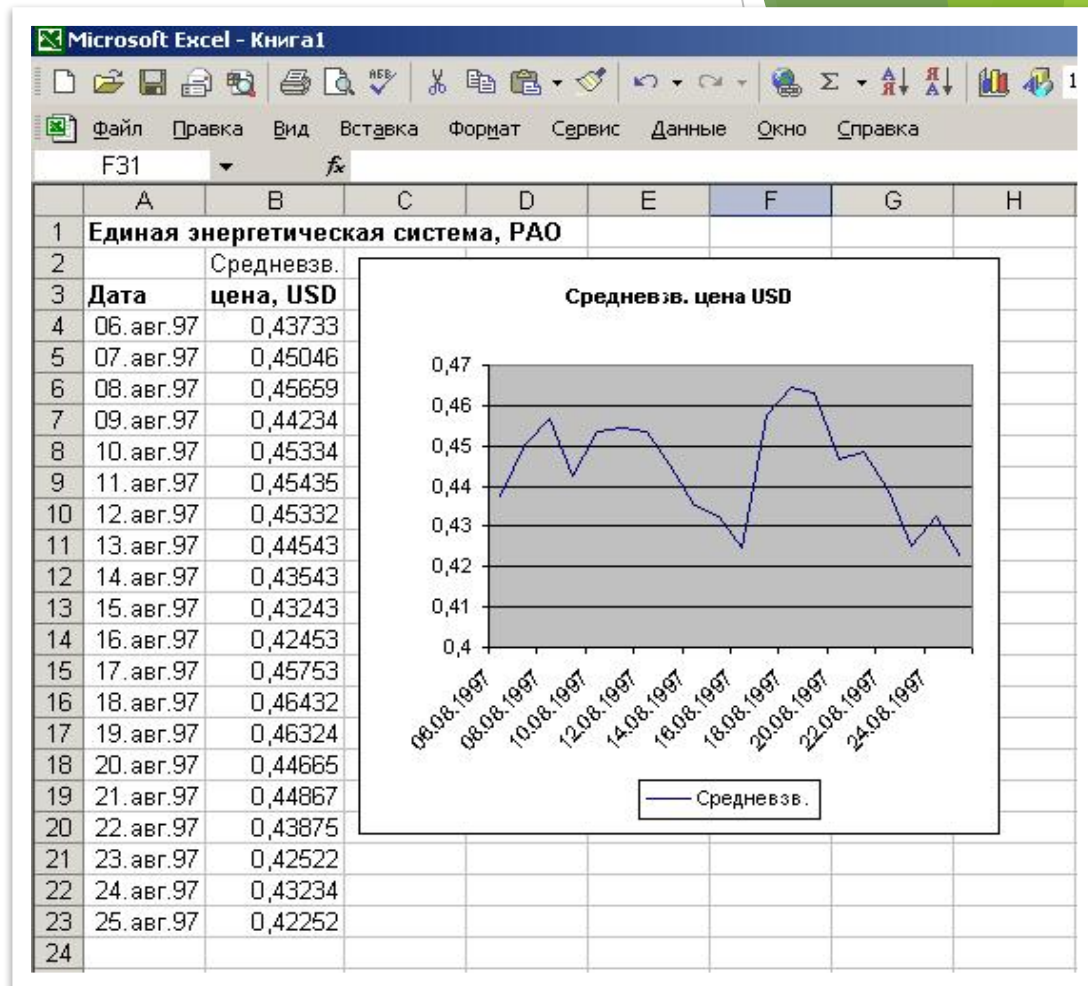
Microsoft Excel - Книга1

Файл Правка Вид Вставка Формат Сервис Данные Окно Справка

F31 $f_x$

| | A | B | C | D | E | F | G | H |
|---|---|---|---|---|---|---|---|---|
| 1 | Единая энергетическая система, РАО | | | | | | | |
| 2 | | Средневзв. | | | | | | |
| 3 | Дата | цена, USD | | | | | | |
| 4 | 06.авг.97 | 0,43733 | | | | | | |
| 5 | 07.авг.97 | 0,45046 | | | | | | |
| 6 | 08.авг.97 | 0,45659 | | | | | | |
| 7 | 09.авг.97 | 0,44234 | | | | | | |
| 8 | 10.авг.97 | 0,45334 | | | | | | |
| 9 | 11.авг.97 | 0,45435 | | | | | | |
| 10 | 12.авг.97 | 0,45332 | | | | | | |
| 11 | 13.авг.97 | 0,44543 | | | | | | |
| 12 | 14.авг.97 | 0,43543 | | | | | | |
| 13 | 15.авг.97 | 0,43243 | | | | | | |
| 14 | 16.авг.97 | 0,42453 | | | | | | |
| 15 | 17.авг.97 | 0,45753 | | | | | | |
| 16 | 18.авг.97 | 0,46432 | | | | | | |
| 17 | 19.авг.97 | 0,46324 | | | | | | |
| 18 | 20.авг.97 | 0,44665 | | | | | | |
| 19 | 21.авг.97 | 0,44867 | | | | | | |
| 20 | 22.авг.97 | 0,43875 | | | | | | |
| 21 | 23.авг.97 | 0,42522 | | | | | | |
| 22 | 24.авг.97 | 0,43234 | | | | | | |
| 23 | 25.авг.97 | 0,42252 | | | | | | |
| 24 | | | | | | | | |

Средневзв. цена USD

0,47
0,46
0,45
0,44
0,43
0,42
0,41
0,4

06.08.1997 08.08.1997 10.08.1997 12.08.1997 14.08.1997 16.08.1997 18.08.1997 20.08.1997 22.08.1997 24.08.1997

Средневзв.